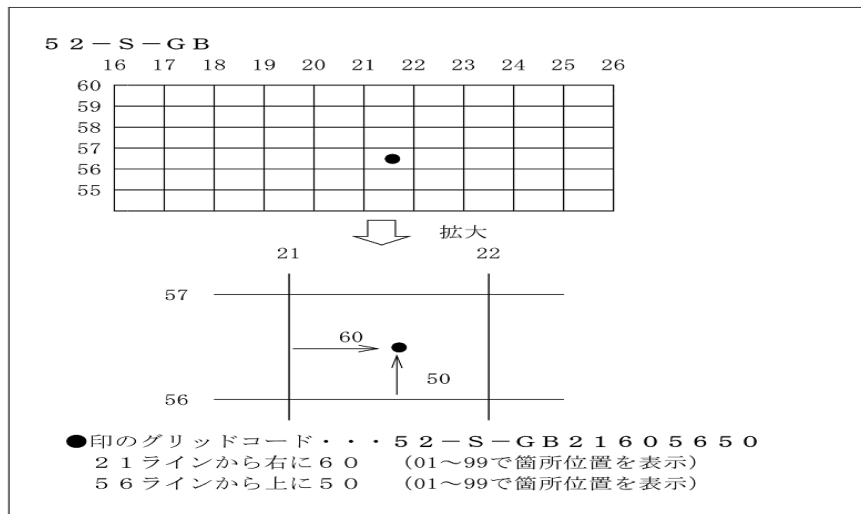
５２－Ｓ－ＧＢ
16 17 18 19 20 21 22 23 24 25 26
60
59
58
57
56
55

拡大

21 22
57
60
50
56

●印のグリッドコード・・・５２－Ｓ－ＧＢ２１６０５６５０
２１ラインから右に６０　(01～99で箇所位置を表示)
５６ラインから上に５０　(01～99で箇所位置を表示)